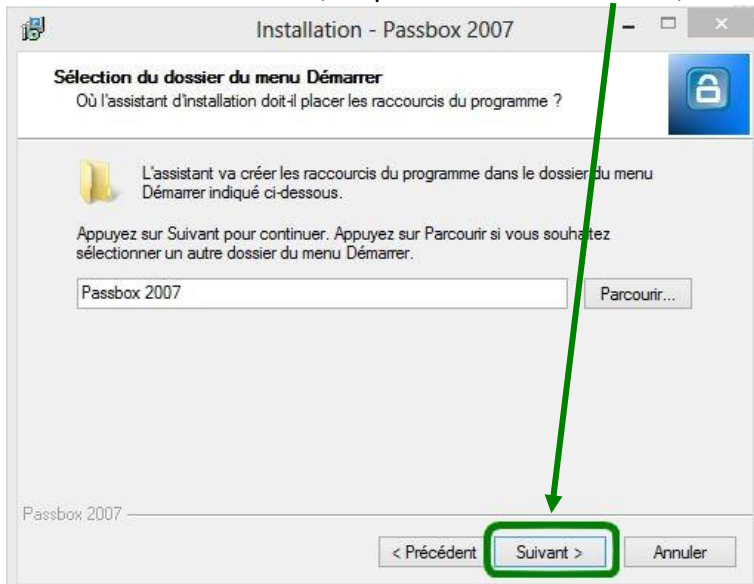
Installation - Passbox 2007

Sélection du dossier du menu Démarrer
Où l'assistant d'installation doit-il placer les raccourcis du programme ?

L'assistant va créer les raccourcis du programme dans le dossier du menu Démarrer indiqué ci-dessous.

Appuyez sur Suivant pour continuer. Appuyez sur Parcourir si vous souhaitez sélectionner un autre dossier du menu Démarrer.

Passbox 2007

Parcourir...

Passbox 2007

< Précédent

Suivant >

Annuler